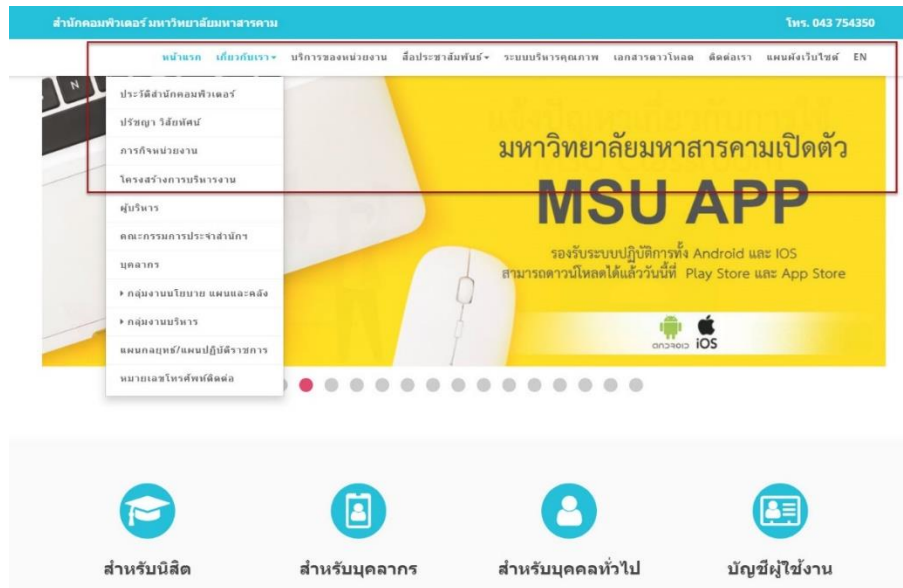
สำนักคอมพิวเตอร์ มหาวิทยาลัยมหาสารคาม

โทร. 043 754350

หน้าแรก เกี่ยวกับเรา▾ บริการของหน่วยงาน สื่อประชาสัมพันธ์▾ ระบบบริหารคุณภาพ เอกสารดาวน์โหลด ติดต่อเรา แผนผังเว็บไซต์ EN

ประวัติสำนักคอมพิวเตอร์
ปรัชญา วิสัยทัศน์
ภารกิจหน่วยงาน
โครงสร้างการบริหารงาน
ผู้บริหาร
คณะกรรมการประจำสำนัก
บุคลากร
▸ กลุ่มงานนโยบาย แผนและคลัง
▸ กลุ่มงานบริหาร
แผนกลยุทธ์/แผนปฏิบัติราชการ
หมายเลขโทรศัพท์ติดต่อ

มหาวิทยาลัยมหาสารคามเปิดตัว

MSU APP

รองรับระบบปฏิบัติการทั้ง Android และ IOS
สามารถดาวน์โหลดได้แล้ววันนี้ที่ Play Store และ App Store

android iOS

สำหรับนิสิต

สำหรับบุคลากร

สำหรับบุคคลทั่วไป

บัญชีผู้ใช้งาน